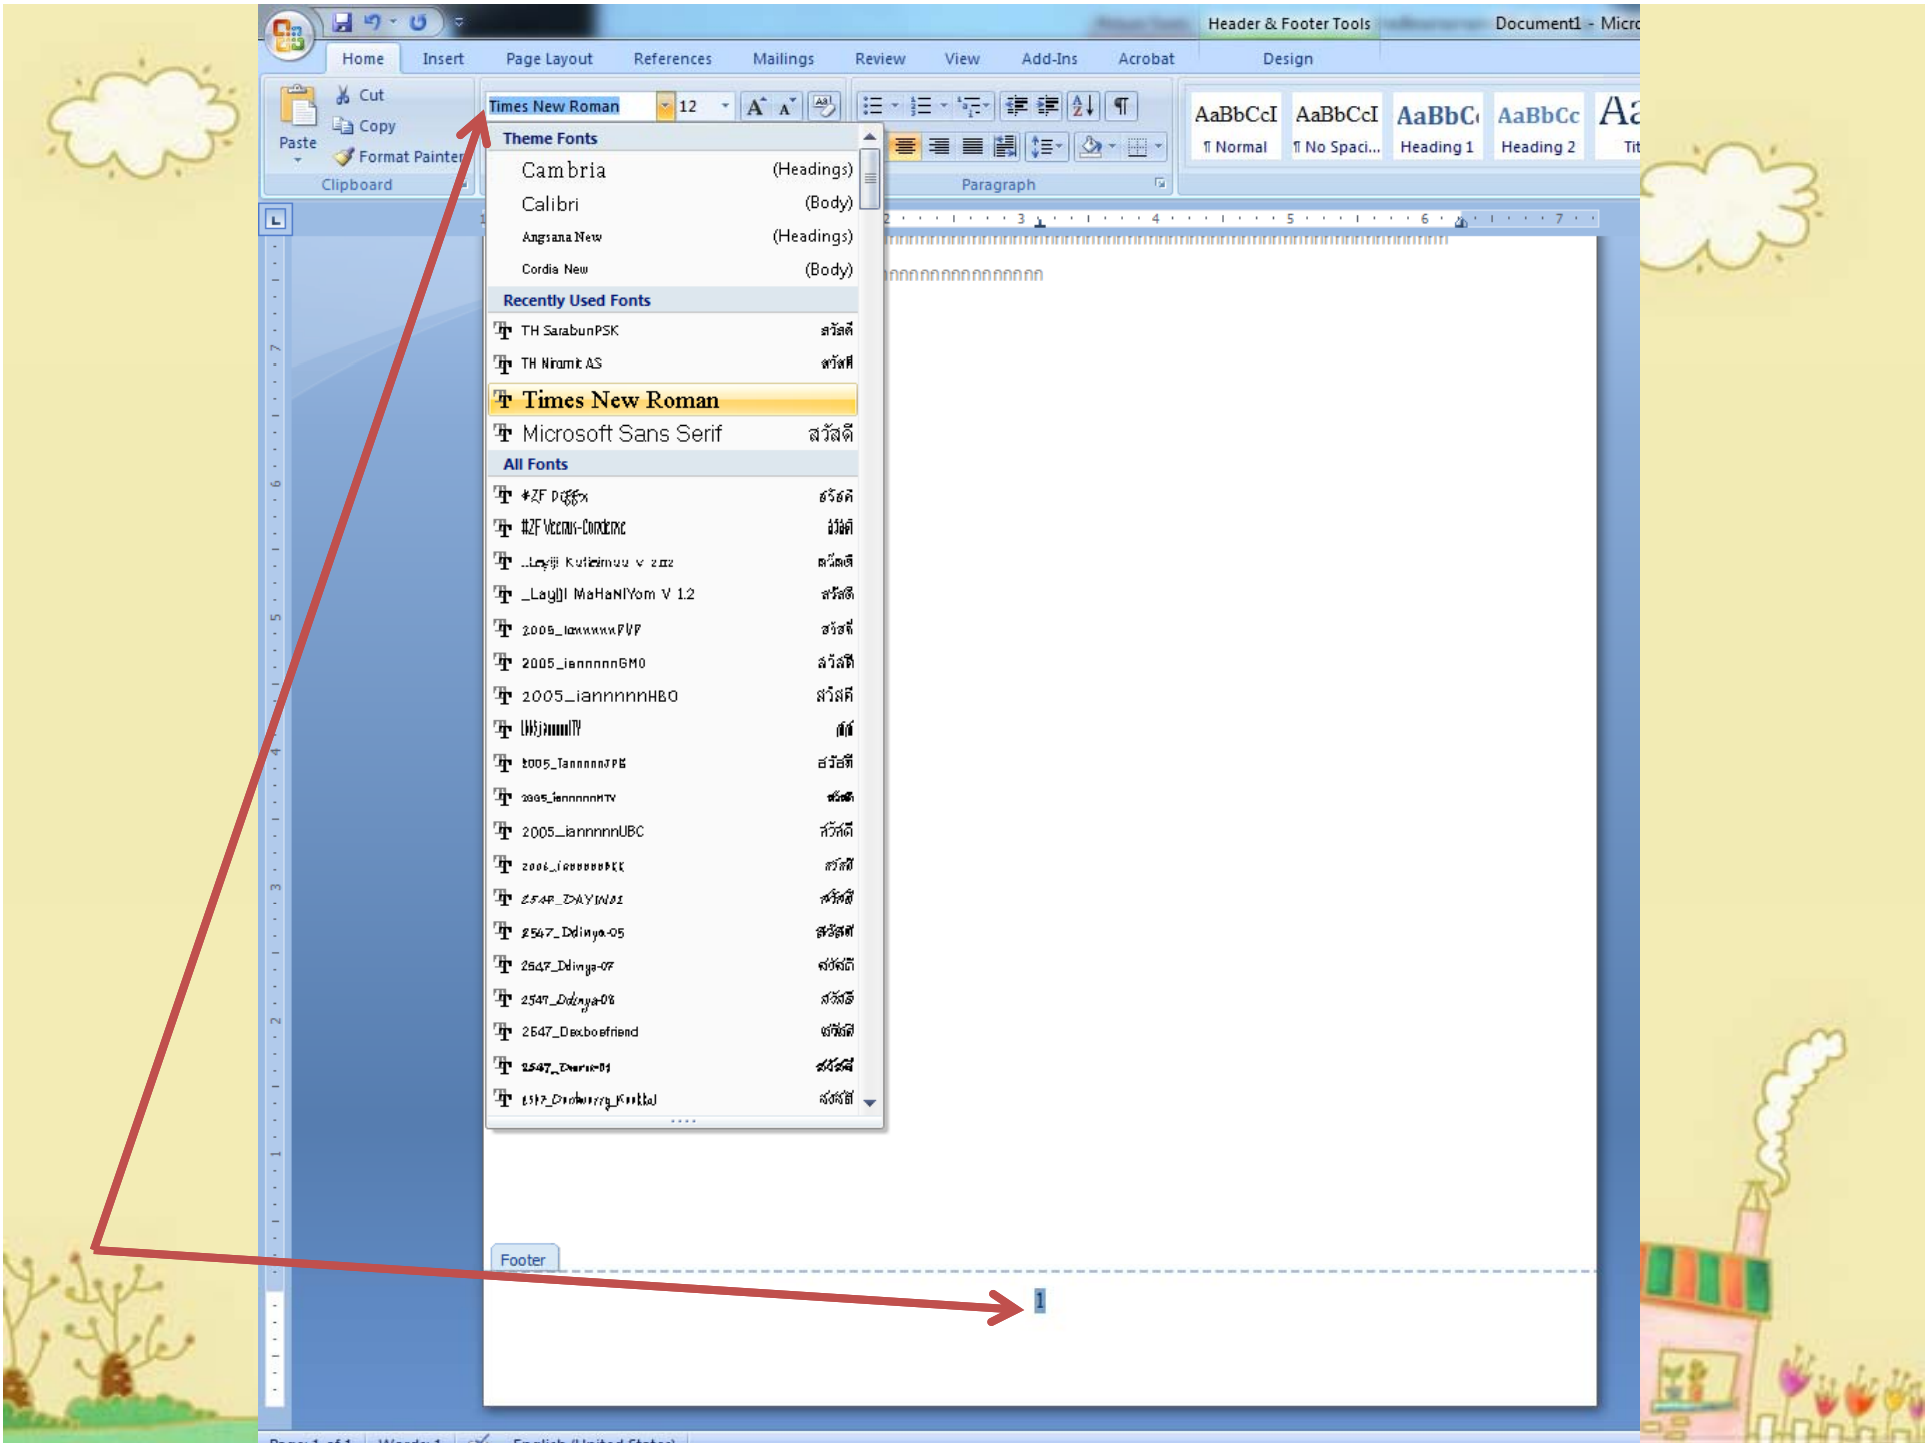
Header & Footer Tools Document1 - Micro

Home Insert Page Layout References Mailings Review View Add-Ins Acrobat Design

Paste
Cut
Copy
Format Painter
Clipboard

Times New Roman 12

Theme Fonts
Cambria (Headings)
Calibri (Body)
Angsana New (Headings)
Cordia New (Body)
Recently Used Fonts
TH SarabunPSK สวัสดี
TH Niramit AS สวัสดี
Times New Roman
Microsoft Sans Serif สวัสดี
All Fonts
2005_iannnnnGMO สวัสดี
2005_iannnnnHBO สวัสดี
2005_iannnnnUBC สวัสดี
2547_Ddinya-05
2547_Ddinya-07
2547_Dekboyfriend

Paragraph

AaBbCcI ¶ Normal
AaBbCcI ¶ No Spaci...
AaBbC Heading 1
AaBbCc Heading 2
Aa Tit

Footer
1